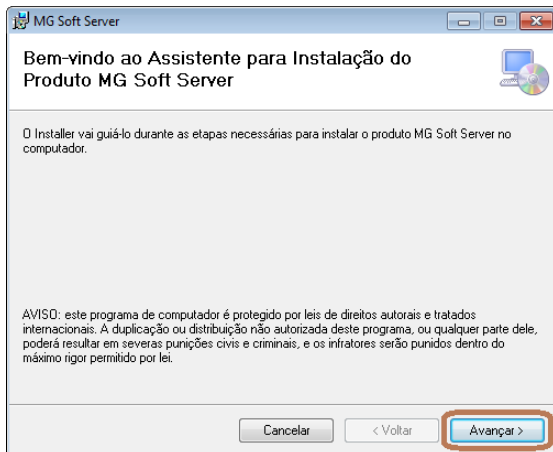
MG Soft Server

Bem-vindo ao Assistente para Instalação do Produto MG Soft Server

O Installer vai guiá-lo durante as etapas necessárias para instalar o produto MG Soft Server no computador.

AVISO: este programa de computador é protegido por leis de direitos autorais e tratados internacionais. A duplicação ou distribuição não autorizada deste programa, ou qualquer parte dele, poderá resultar em severas punições civis e criminais, e os infratores serão punidos dentro do máximo rigor permitido por lei.

Cancelar
< Voltar
Avançar >